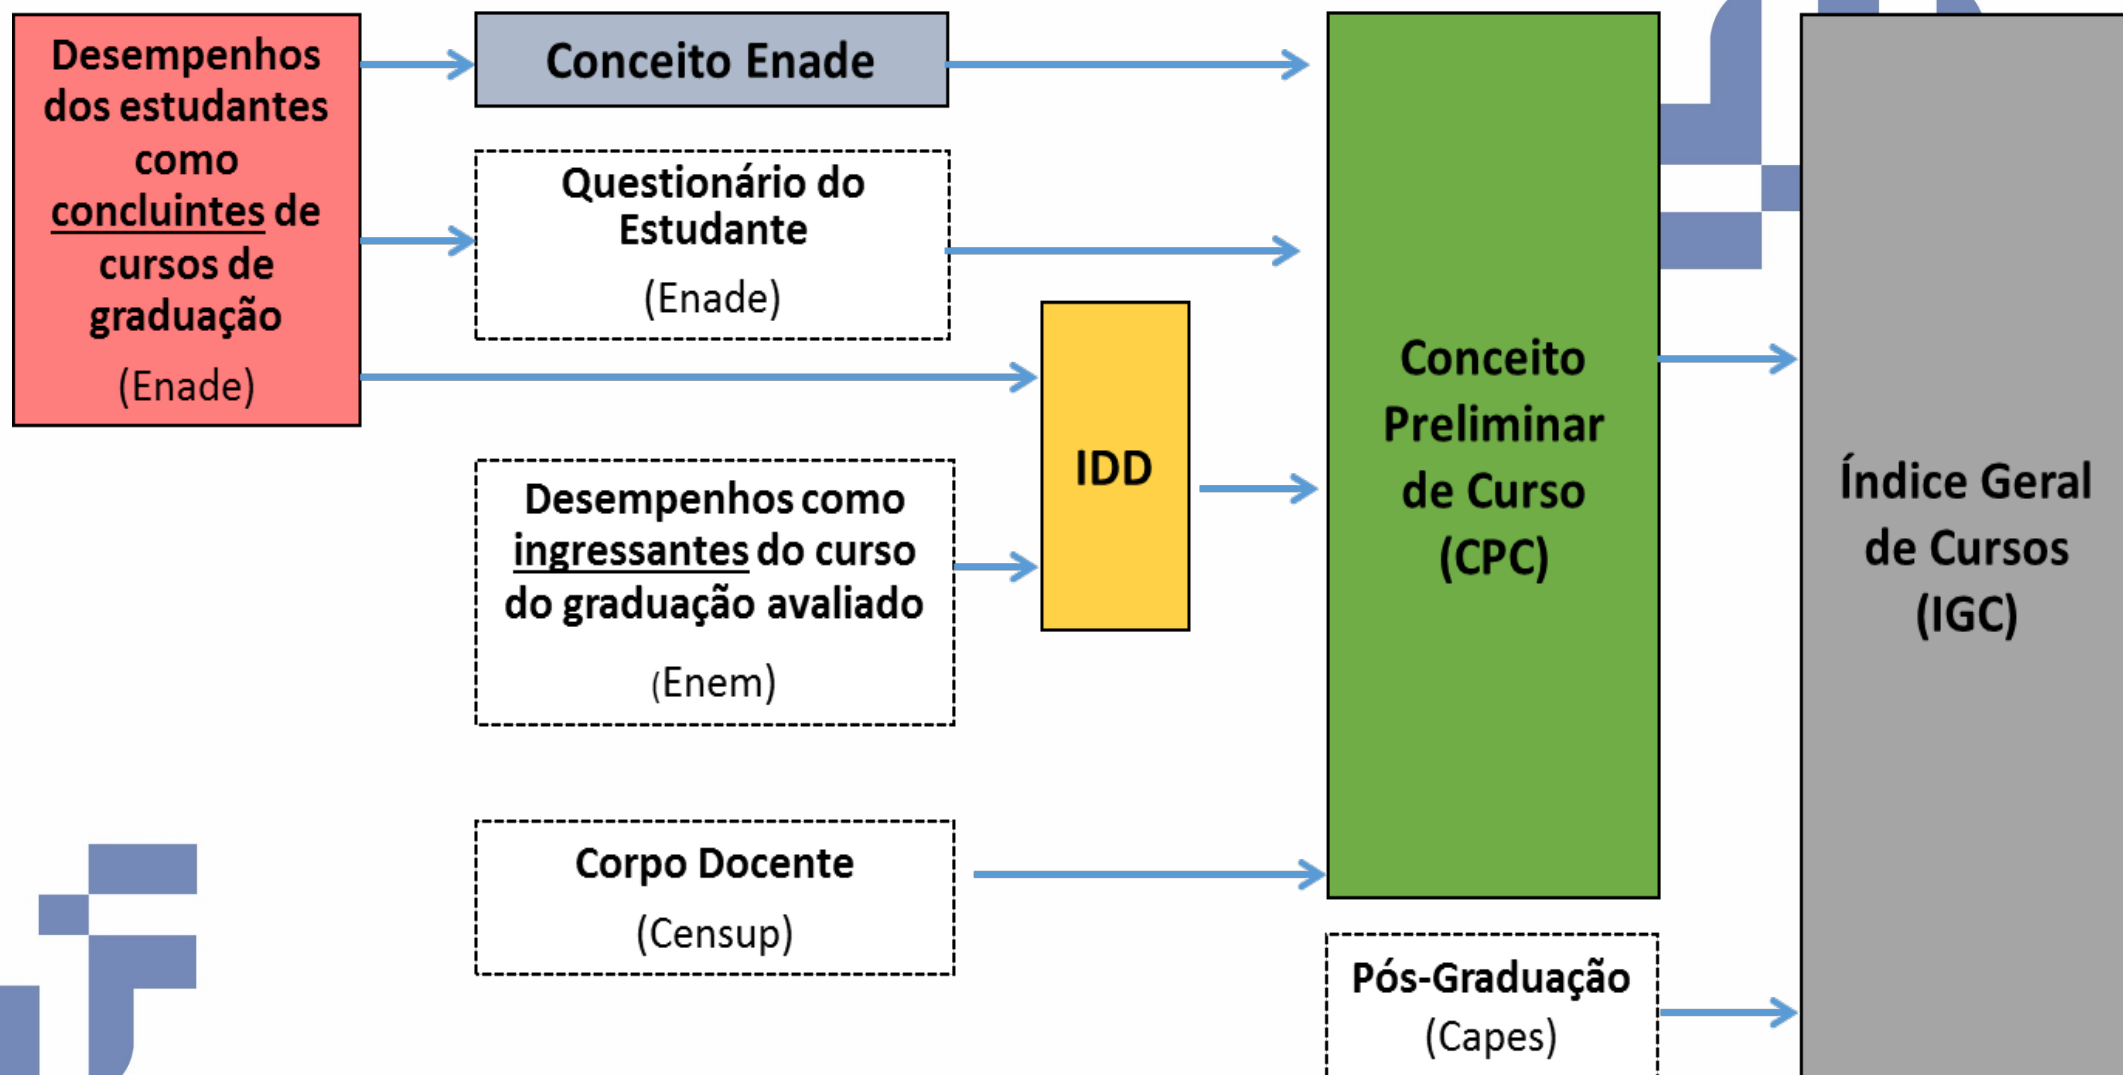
Desempenhos dos estudantes como concluintes de cursos de graduação

(Enade)

Conceito Enade

Questionário do Estudante

(Enade)

IDD

Desempenhos como ingressantes do curso do graduação avaliado

(Enem)

Corpo Docente

(Censup)

Conceito Preliminar de Curso (CPC)

Pós-Graduação

(Capes)

Índice Geral de Cursos (IGC)